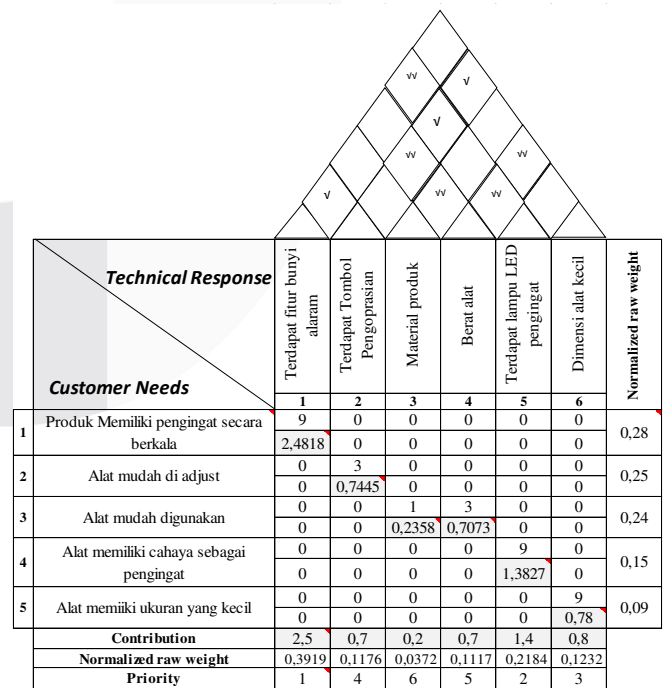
√√ √
√
√√ √√
√ √√ √√

| | Technical Response / Customer Needs | Terdapat fitur bunyi alaram | Terdapat Tombol Pengoprasian | Material produk | Berat alat | Terdapat lampu LED pengingat | Dimensi alat kecil | Normalized raw weight |
|---|---|---|---|---|---|---|---|---|
| | | 1 | 2 | 3 | 4 | 5 | 6 | |
| 1 | Produk Memiliki pengingat secara berkala | 9 | 0 | 0 | 0 | 0 | 0 | 0,28 |
| | | 2,4818 | 0 | 0 | 0 | 0 | 0 | |
| 2 | Alat mudah di adjust | 0 | 3 | 0 | 0 | 0 | 0 | 0,25 |
| | | 0 | 0,7445 | 0 | 0 | 0 | 0 | |
| 3 | Alat mudah digunakan | 0 | 0 | 1 | 3 | 0 | 0 | 0,24 |
| | | 0 | 0 | 0,2358 | 0,7073 | 0 | 0 | |
| 4 | Alat memiliki cahaya sebagai pengingat | 0 | 0 | 0 | 0 | 9 | 0 | 0,15 |
| | | 0 | 0 | 0 | 0 | 1,3827 | 0 | |
| 5 | Alat memiiki ukuran yang kecil | 0 | 0 | 0 | 0 | 0 | 9 | 0,09 |
| | | 0 | 0 | 0 | 0 | 0 | 0,78 | |
| | Contribution | 2,5 | 0,7 | 0,2 | 0,7 | 1,4 | 0,8 | |
| | Normalized raw weight | 0,3919 | 0,1176 | 0,0372 | 0,1117 | 0,2184 | 0,1232 | |
| | Priority | 1 | 4 | 6 | 5 | 2 | 3 | |